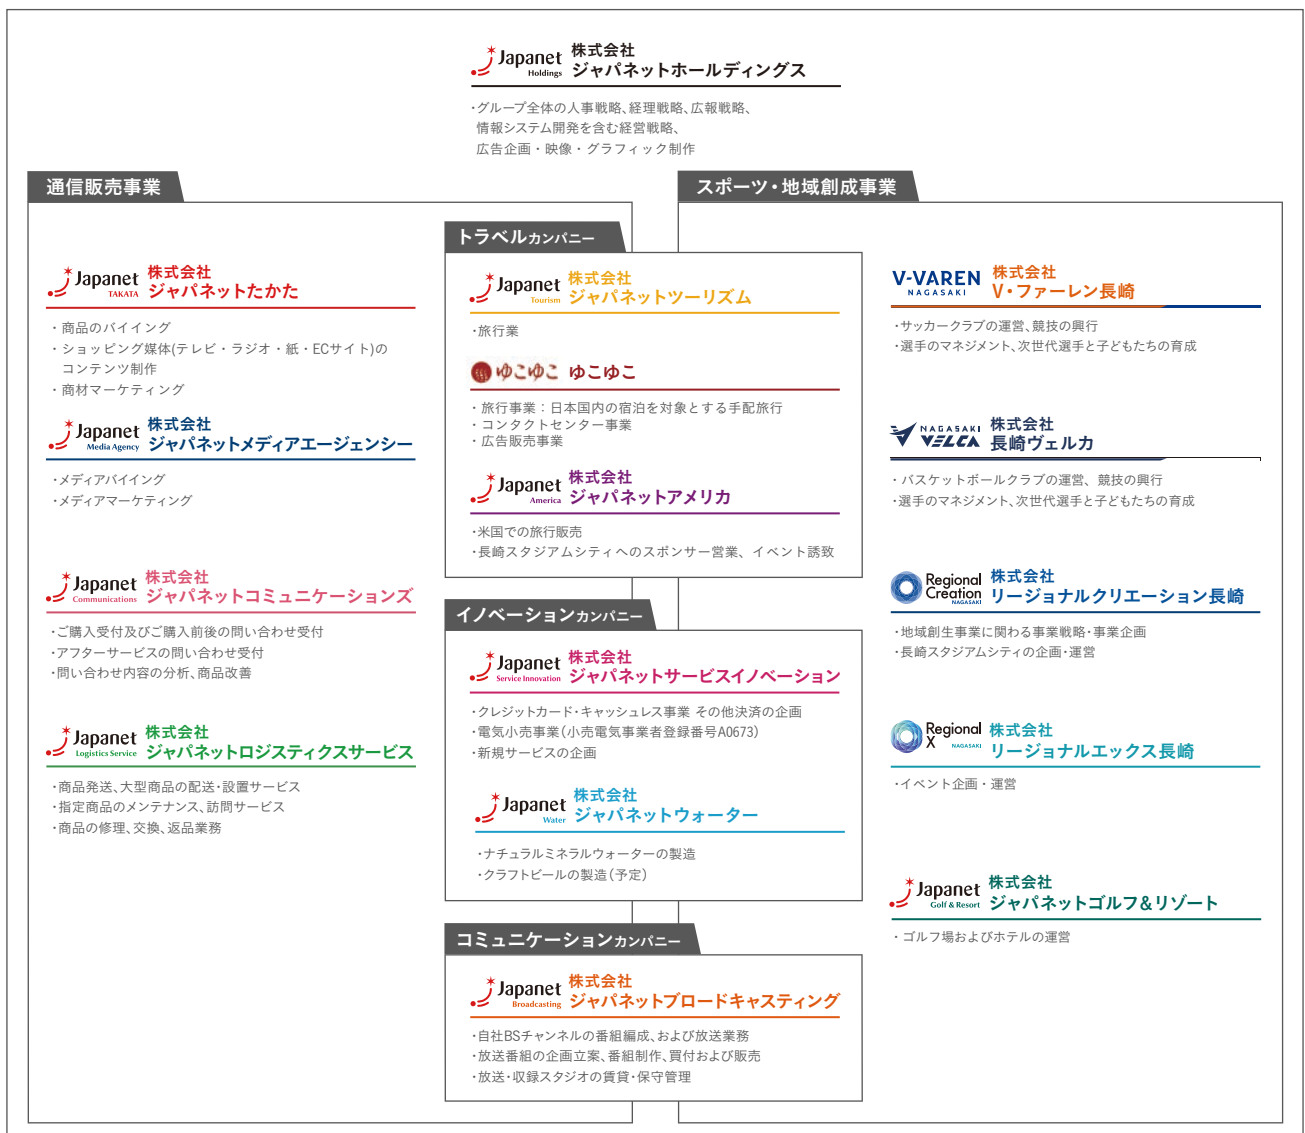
Japanet Holdings 株式会社 ジャパネットホールディングス

・グループ全体の人事戦略、経理戦略、広報戦略、情報システム開発を含む経営戦略、広告企画・映像・グラフィック制作

通信販売事業

Japanet TAKATA 株式会社 ジャパネットたかた

・商品のバイイング
・ショッピング媒体(テレビ・ラジオ・紙・ECサイト)のコンテンツ制作
・商材マーケティング

Japanet Media Agency 株式会社 ジャパネットメディアエージェンシー

・メディアバイイング
・メディアマーケティング

Japanet Communications 株式会社 ジャパネットコミュニケーションズ

・ご購入受付及びご購入前後の問い合わせ受付
・アフターサービスの問い合わせ受付
・問い合わせ内容の分析、商品改善

Japanet Logistics Service 株式会社 ジャパネットロジスティクスサービス

・商品発送、大型商品の配送・設置サービス
・指定商品のメンテナンス、訪問サービス
・商品の修理、交換、返品業務

トラベルカンパニー

Japanet Tourism 株式会社 ジャパネットツーリズム

・旅行業

ゆこゆこ ゆこゆこ

・旅行事業：日本国内の宿泊を対象とする手配旅行
・コンタクトセンター事業
・広告販売事業

Japanet America 株式会社 ジャパネットアメリカ

・米国での旅行販売
・長崎スタジアムシティへのスポンサー営業、イベント誘致

イノベーションカンパニー

Japanet Service Innovation 株式会社 ジャパネットサービスイノベーション

・クレジットカード・キャッシュレス事業 その他決済の企画
・電気小売事業（小売電気事業者登録番号A0673）
・新規サービスの企画

Japanet Water 株式会社 ジャパネットウォーター

・ナチュラルミネラルウォーターの製造
・クラフトビールの製造（予定）

コミュニケーションカンパニー

Japanet Broadcasting 株式会社 ジャパネットブロードキャスティング

・自社BSチャンネルの番組編成、および放送業務
・放送番組の企画立案、番組制作、買付および販売
・放送・収録スタジオの賃貸・保守管理

スポーツ・地域創成事業

V-VAREN NAGASAKI 株式会社 V・ファーレン長崎

・サッカークラブの運営、競技の興行
・選手のマネジメント、次世代選手と子どもたちの育成

NAGASAKI VELCA 株式会社 長崎ヴェルカ

・バスケットボールクラブの運営、競技の興行
・選手のマネジメント、次世代選手と子どもたちの育成

Regional Creation NAGASAKI 株式会社 リージョナルクリエーション長崎

・地域創生事業に関わる事業戦略・事業企画
・長崎スタジアムシティの企画・運営

Regional X NAGASAKI 株式会社 リージョナルエックス長崎

・イベント企画・運営

Japanet Golf & Resort 株式会社 ジャパネットゴルフ＆リゾート

・ゴルフ場およびホテルの運営